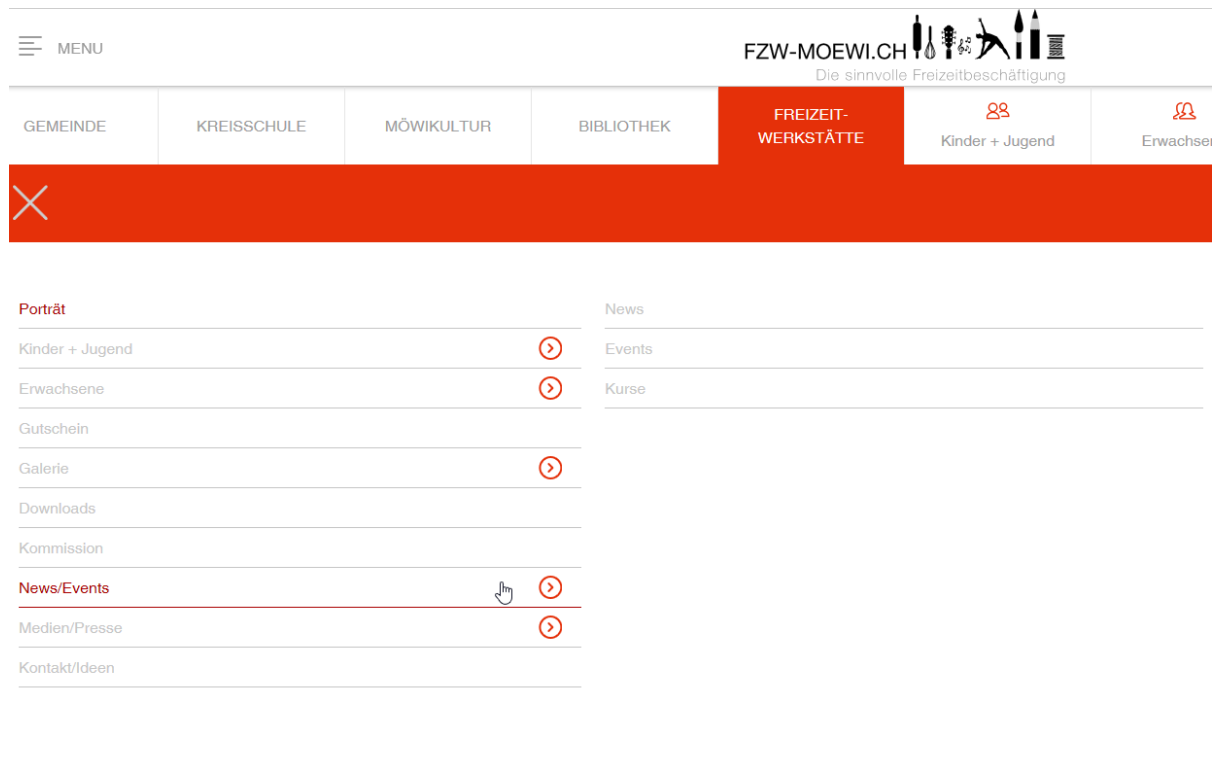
MENU

FZW-MOEWI.CH
Die sinnvolle Freizeitbeschäftigung

GEMEINDE
KREISSCHULE
MÖWIKULTUR
BIBLIOTHEK
FREIZEIT-WERKSTÄTTE
Kinder + Jugend
Erwachsen

Porträt
Kinder + Jugend
Erwachsene
Gutschein
Galerie
Downloads
Kommission
News/Events
Medien/Presse
Kontakt/Ideen

News
Events
Kurse